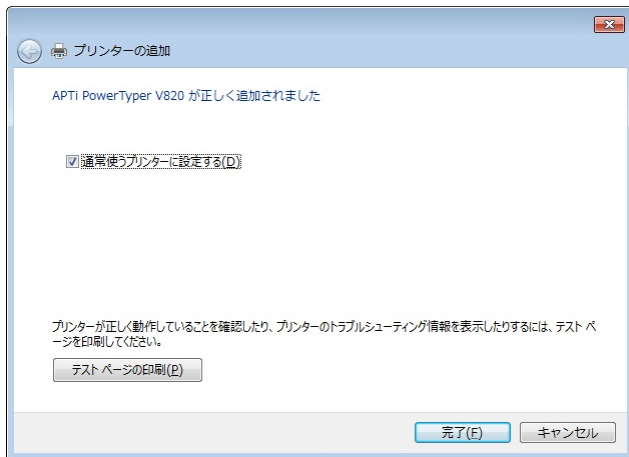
プリンターの追加

APTi PowerTyper V820 が正しく追加されました

通常使うプリンターに設定する(D)

プリンターが正しく動作していることを確認したり、プリンターのトラブルシューティング情報を表示したりするには、テスト ページを印刷してください。

テスト ページの印刷(P)

完了(F)

キャンセル